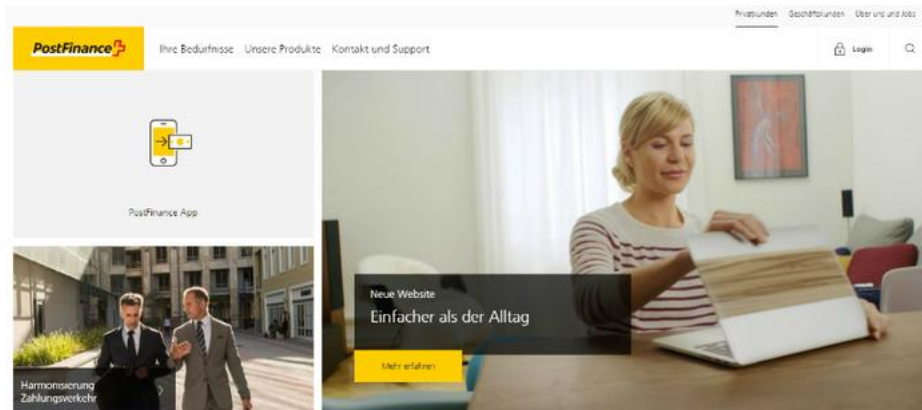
Privatkunden Geschäftskunden Über uns und Jobs

PostFinance

Ihre Bedürfnisse Unsere Produkte Kontakt und Support

Login

PostFinance App

Harmonisierung Zahlungsverkehr

Neue Website

Einfacher als der Alltag

Mehr erfahren